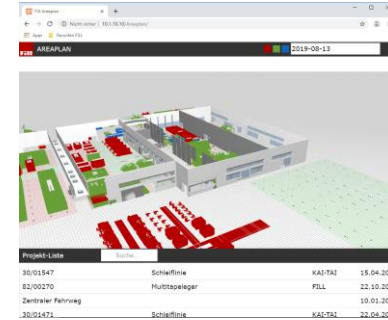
Fill Areaplan

Nicht sicher | 10.1.50.50/areaplan/

Apps Favoriten Fill

AREAPLAN

2019-08-13

Projekt-Liste

Suche...

| | | | |
|---|---|---|---|
| 30/01547 | Schleiflinie | KAI-TAI | 15.04.20 |
| 82/00270 | Multitapeleger | FILL | 22.10.20 |
| Zentraler Fahrweg | | | 10.01.20 |
| 30/01471 | Schleiflinie | KAI-TAI | 22.10.20 |